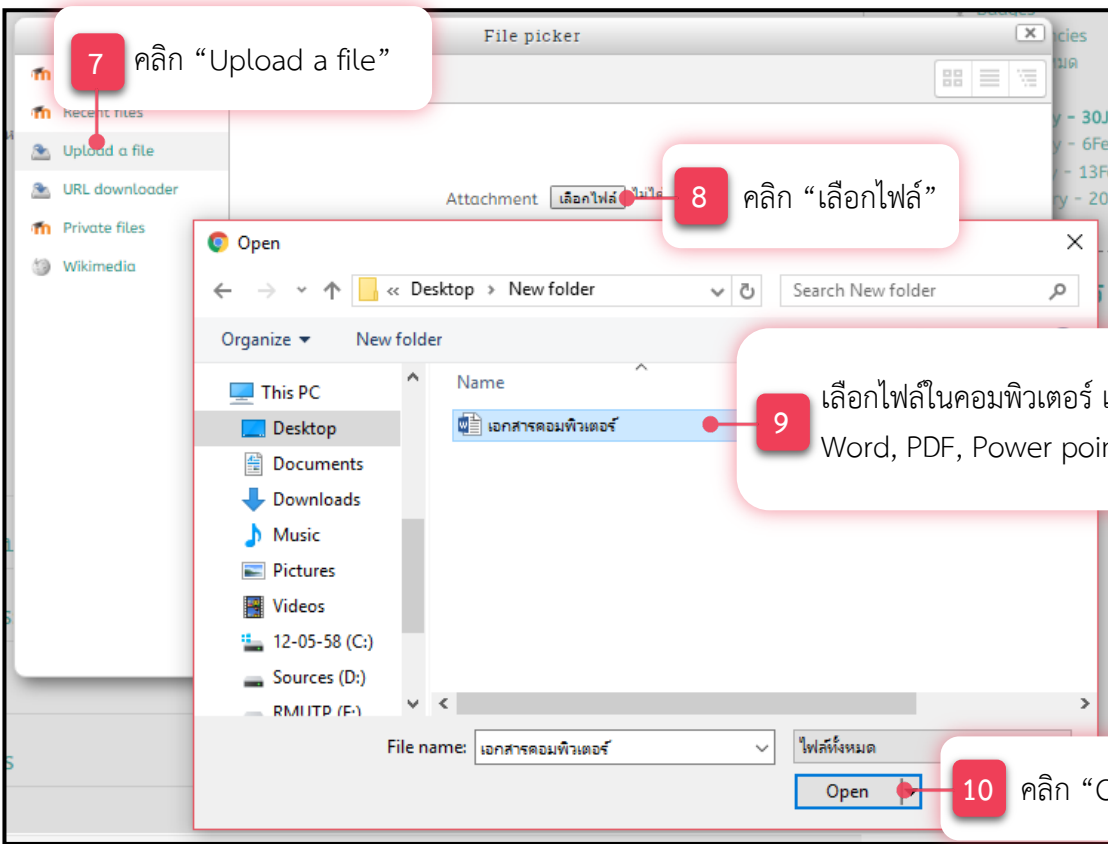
7 คลิก “Upload a file”

File picker

Recent files
Upload a file
URL downloader
Private files
Wikimedia

Attachment เลือกไฟล์ ไม่ได

8 คลิก “เลือกไฟล์”

cies
มด
y - 30J
y - 6Fe
y - 13F
y - 20

Open

« Desktop › New folder

Search New folder

Organize ▾ New folder

This PC
Desktop
Documents
Downloads
Music
Pictures
Videos
12-05-58 (C:)
Sources (D:)
RMUTP (E:)

Name

เอกสารคอมพิวเตอร์

9 เลือกไฟล์ในคอมพิวเตอร์ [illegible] Word, PDF, Power poi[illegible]

File name: เอกสารคอมพิวเตอร์

ไฟล์ทั้งหมด

Open

10 คลิก “O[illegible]